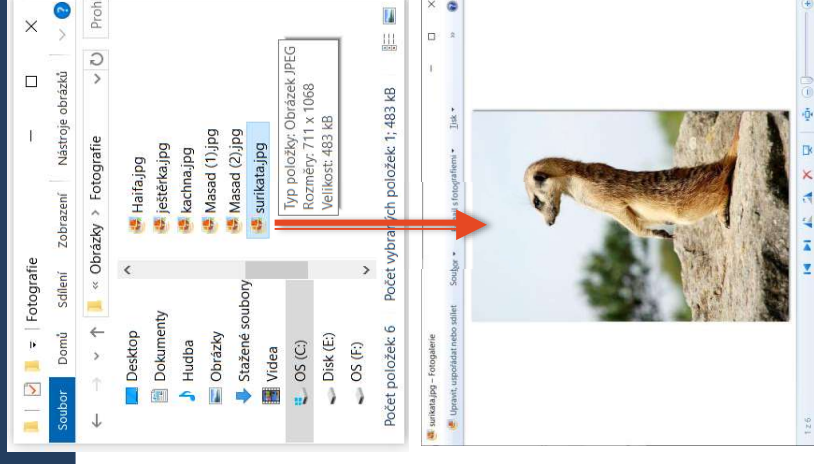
Fotografie
Soubor
Domů
Sdílení
Zobrazení
Nástroje obrázků
« Obrázky › Fotografie
Proh
Desktop
Dokumenty
Hudba
Obrázky
Stažené soubory
Videa
OS (C:)
Disk (E:)
OS (F:)
Haifa.jpg
ještěrka.jpg
kachna.jpg
Masad (1).jpg
Masad (2).jpg
surikata.jpg
Typ položky: Obrázek JPEG
Rozměry: 711 x 1068
Velikost: 483 kB
Počet položek: 6
Počet vybraných položek: 1; 483 kB
surikata.jpg – Fotogalerie
Upravit, uspořádat nebo sdílet
Soubor
s fotografiemi
Tisk